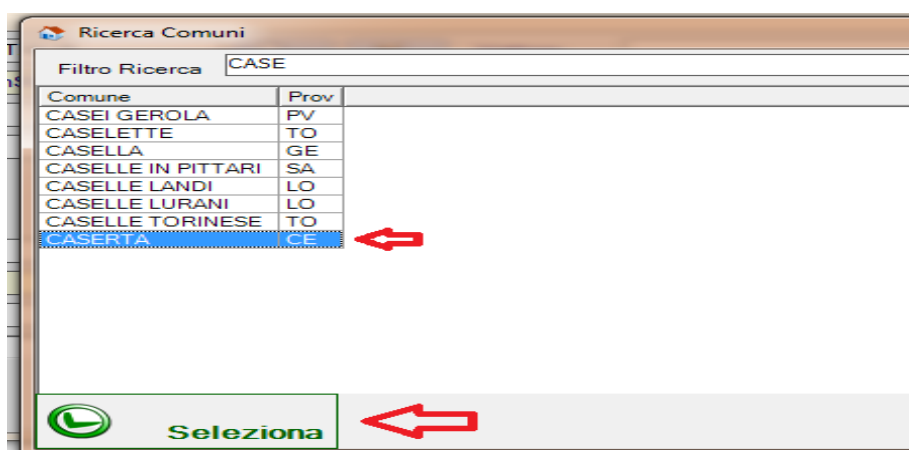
Ricerca Comuni

Filtro Ricerca CASE

| Comune | Prov |
|---|---|
| CASEI GEROLA | PV |
| CASELETTE | TO |
| CASELLA | GE |
| CASELLE IN PITTARI | SA |
| CASELLE LANDI | LO |
| CASELLE LURANI | LO |
| CASELLE TORINESE | TO |
| CASERTA | CE |

Seleziona